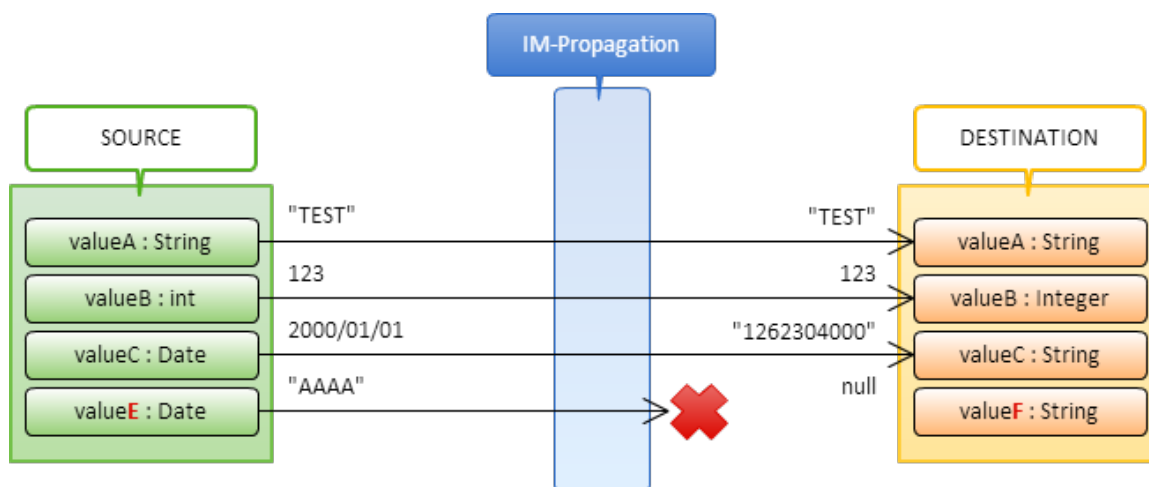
IM-Propagation

SOURCE

valueA : String
valueB : int
valueC : Date
valueE : Date

"TEST"
123
2000/01/01
"AAAA"

"TEST"
123
"1262304000"
null

DESTINATION

valueA : String
valueB : Integer
valueC : String
valueF : String